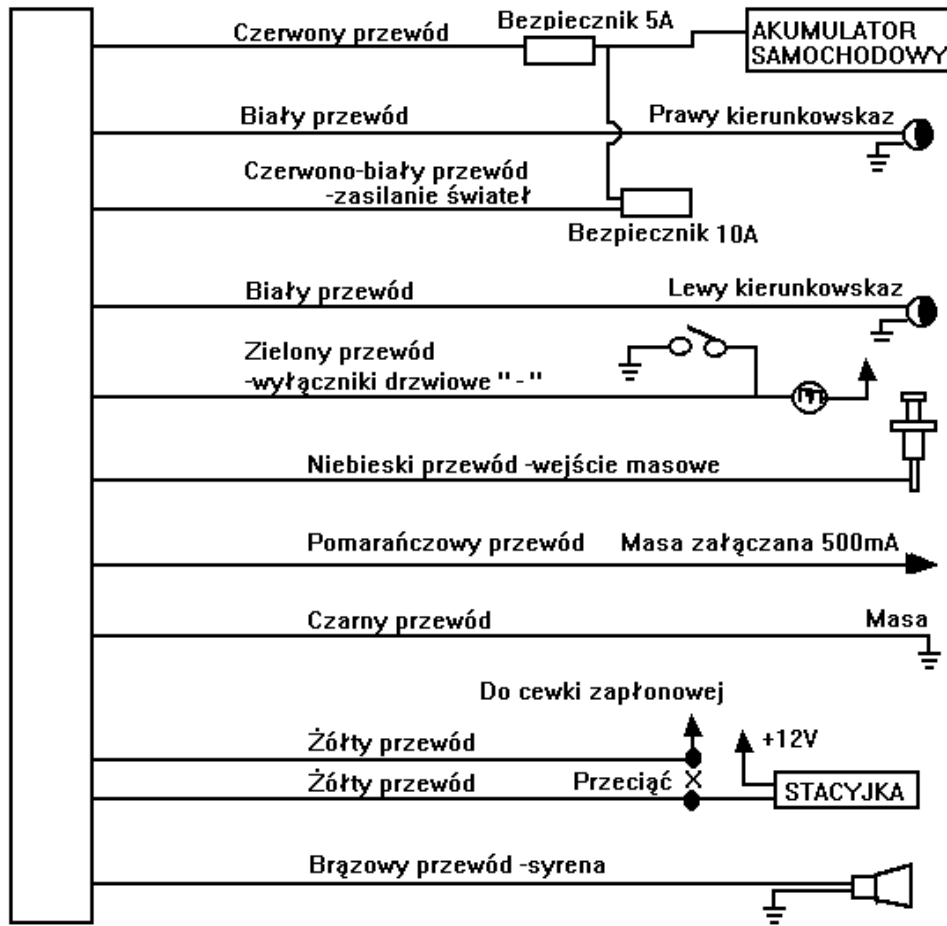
Czerwony przewód
Bezpiecznik 5A
AKUMULATOR SAMOCHODOWY
Biały przewód
Prawy kierunkowskaz
Czerwono-biały przewód -zasilanie świateł
Bezpiecznik 10A
Biały przewód
Lewy kierunkowskaz
Zielony przewód -wyłączniki drzwiowe " - "
Niebieski przewód -wejście masowe
Pomarańczowy przewód
Masa załączana 500mA
Czarny przewód
Masa
Do cewki zapłonowej
Żółty przewód
+12V
Żółty przewód
Przeciąć
STACYJKA
Brązowy przewód -syrena